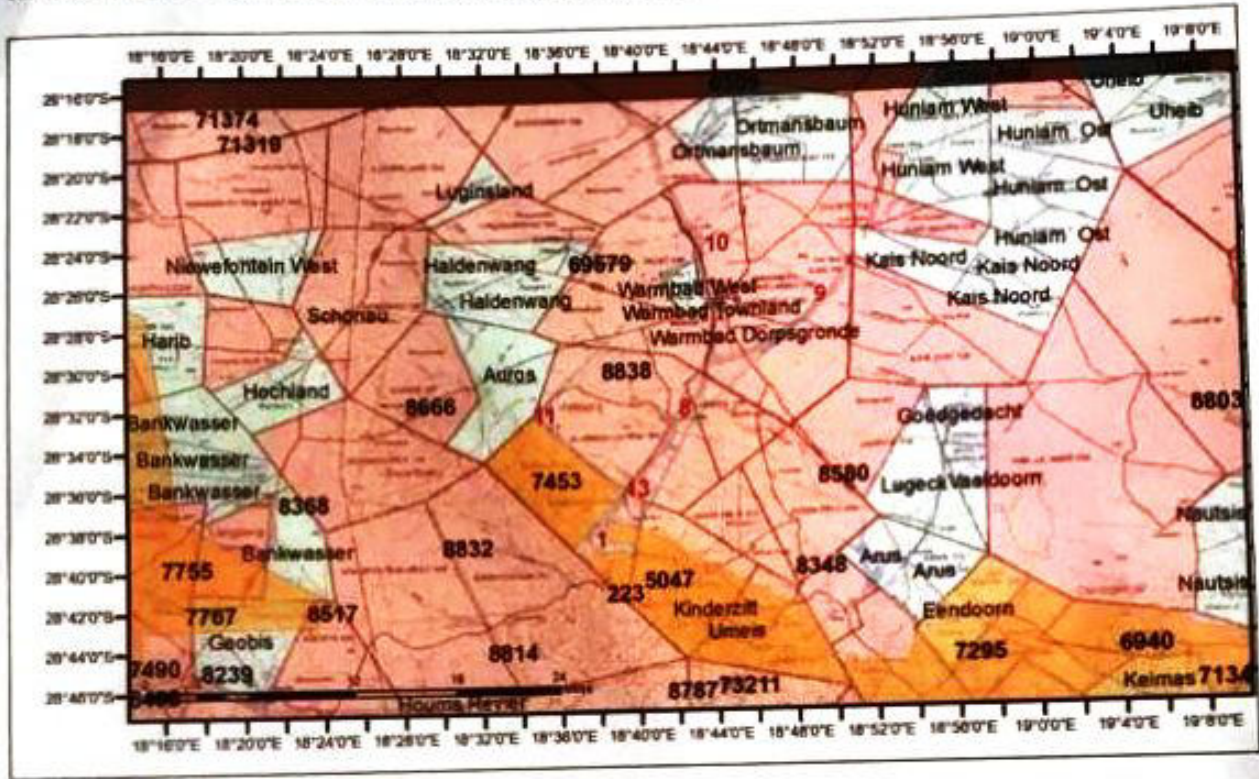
18°16'0"E 18°20'0"E 18°24'0"E 18°28'0"E 18°32'0"E 18°36'0"E 18°40'0"E 18°44'0"E 18°48'0"E 18°52'0"E 18°56'0"E 19°0'0"E 19°4'0"E 19°8'0"E

28°16'0"S 28°18'0"S 28°20'0"S 28°22'0"S 28°24'0"S 28°26'0"S 28°28'0"S 28°30'0"S 28°32'0"S 28°34'0"S 28°36'0"S 28°38'0"S 28°40'0"S 28°42'0"S 28°44'0"S 28°46'0"S

71374
71319
Ortmansbaum
Ortmansbaum
Huniam West
Huniam Ost
Uheib
Uheib
Huniam West
Huniam Ost
Luginsland
Huniam Ost
10
Niewefontein West
Haidenwang
69579
Kais Noord
Kais Noord
Kais Noord
Haidenwang
Warmbad West
Warmbad Townland
9
Schonau
Warmbad Dorpsgronde
Harib
Adros
8838
Hochland
8666
11
8
Goedgedacht
8803
Bankwasser
Bankwasser
7453
13
8580
Lugeck Vaaldoorn
Bankwasser
8368
Nautsis
1
Bankwasser
8832
Arus
Arus
8348
7755
223
5047
Nautsis
7767
8517
Kinderzitt
Umeis
Eendoorn
Geobis
8814
7295
6940
7490
8239
8787
73211
Keimas
7134
Houms Rivier
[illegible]

18°16'0"E 18°20'0"E 18°24'0"E 18°28'0"E 18°32'0"E 18°36'0"E 18°40'0"E 18°44'0"E 18°48'0"E 18°52'0"E 18°56'0"E 19°0'0"E 19°4'0"E 19°8'0"E